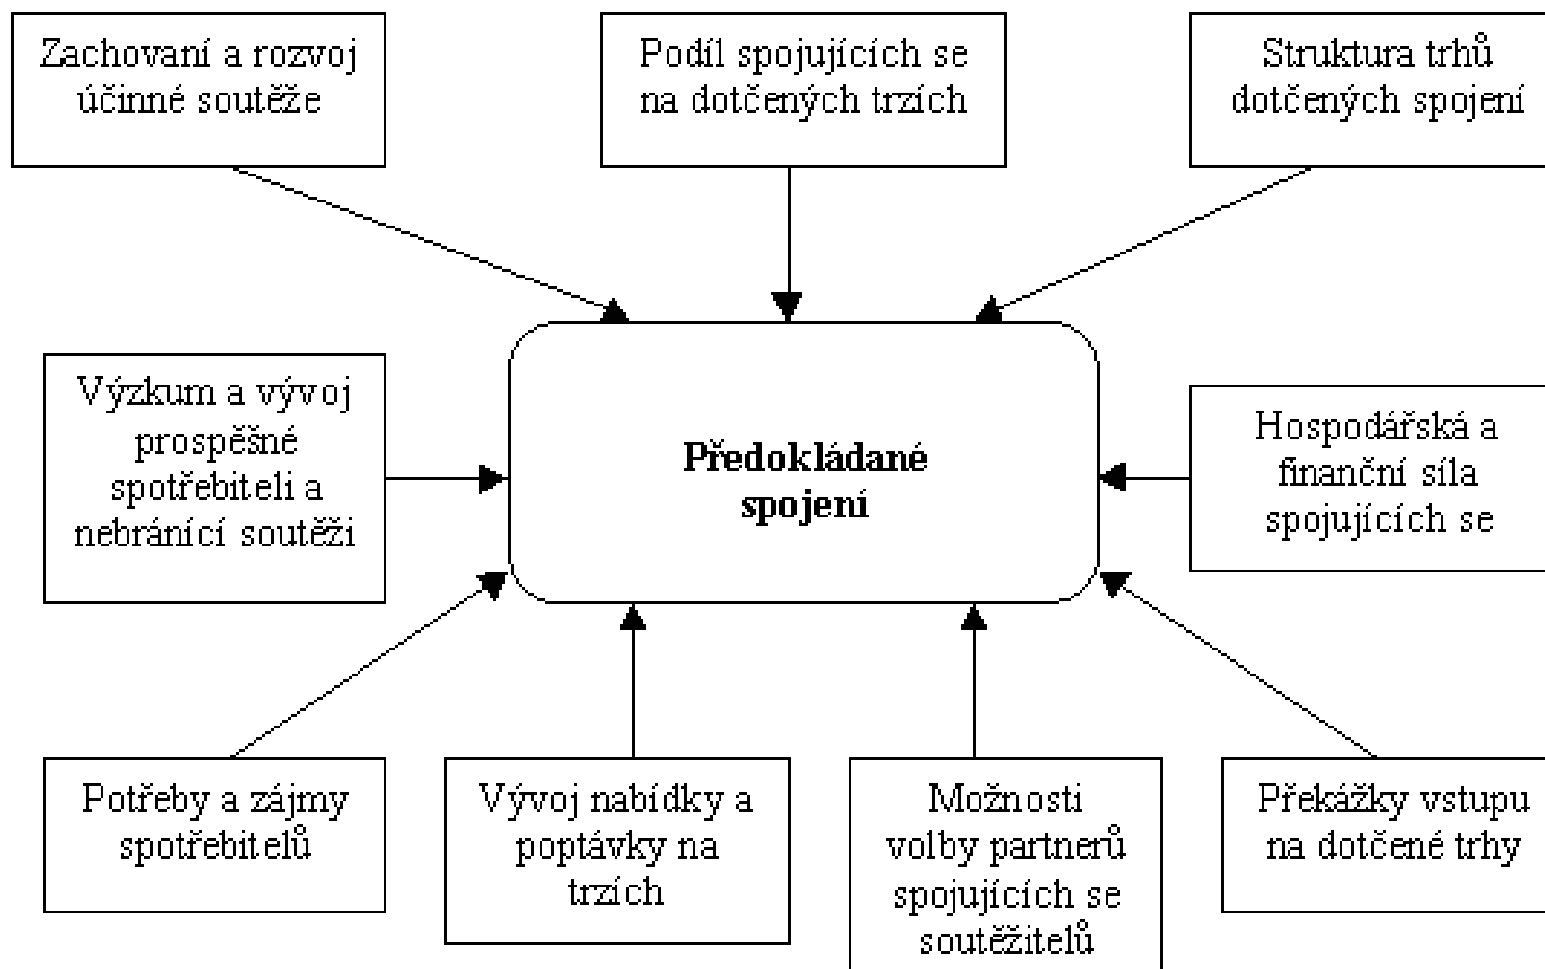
Zachovaní a rozvoj účinné soutěže

Podíl spojujících se na dotčených trzích

Struktura trhů dotčených spojení

Výzkum a vývoj prospěšné spotřebiteli a nebránící soutěži

Předokládané spojení

Hospodářská a finanční síla spojujících se

Potřeby a zájmy spotřebitelů

Vývoj nabídky a poptávky na trzích

Možnosti volby partnerů spojujících se soutěžitelů

Překážky vstupu na dotčené trhy